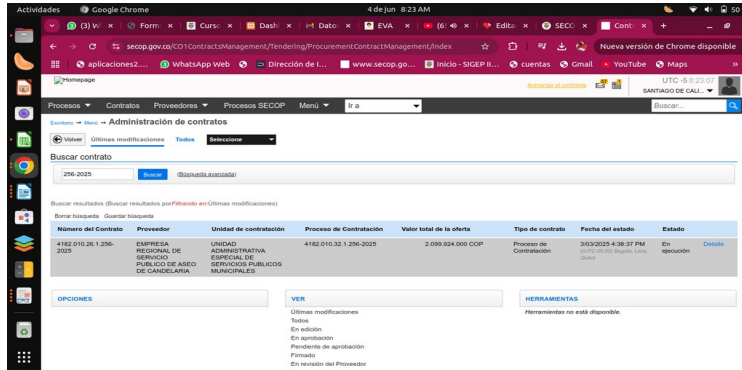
Actividades Google Chrome 4 de jun 8:23 AM

(3) W × Form × Curs × Dash × Dato × EVA × (6: × Edita × SECO × Cont × +

secop.gov.co/CO1ContractsManagement/Tendering/ProcurementContractManagement/Index

Nueva versión de Chrome disponible

aplicaciones2.... WhatsApp Web Dirección de I... www.secop.go... Inicio - SIGEP II... cuentas Gmail YouTube Maps

Homepage

Aumentar el contraste

UTC -5 8:23:07
SANTIAGO DE CALI...

Procesos ▼ Contratos Proveedores ▼ Procesos SECOP Menú ▼ Ir a

Buscar...

Escritorio → Menú → Administración de contratos

Volver Últimas modificaciones Todos Seleccione

Buscar contrato

256-2025 Buscar (Búsqueda avanzada)

Buscar resultados (Buscar resultados por Filtrando en: Últimas modificaciones)

Borrar búsqueda Guardar búsqueda

| Número del Contrato | Proveedor | Unidad de contratación | Proceso de Contratación | Valor total de la oferta | Tipo de contrato | Fecha del estado | Estado | |
|---|---|---|---|---|---|---|---|---|
| 4182.010.26.1.256-2025 | EMPRESA REGIONAL DE SERVICIO PUBLICO DE ASEO DE CANDELARIA | UNIDAD ADMINISTRATIVA ESPECIAL DE SERVICIOS PUBLICOS MUNICIPALES | 4182.010.32.1.256-2025 | 2.099.924.000 COP | Proceso de Contratación | 3/03/2025 4:38:37 PM (UTC -05:00) Bogotá, Lima, Quito | En ejecución | Detalle |

OPCIONES

VER
Últimas modificaciones
Todos
En edición
En aprobación
Pendiente de aprobación
Firmado
En revisión del Proveedor

HERRAMIENTAS
Herramientas no está disponible.